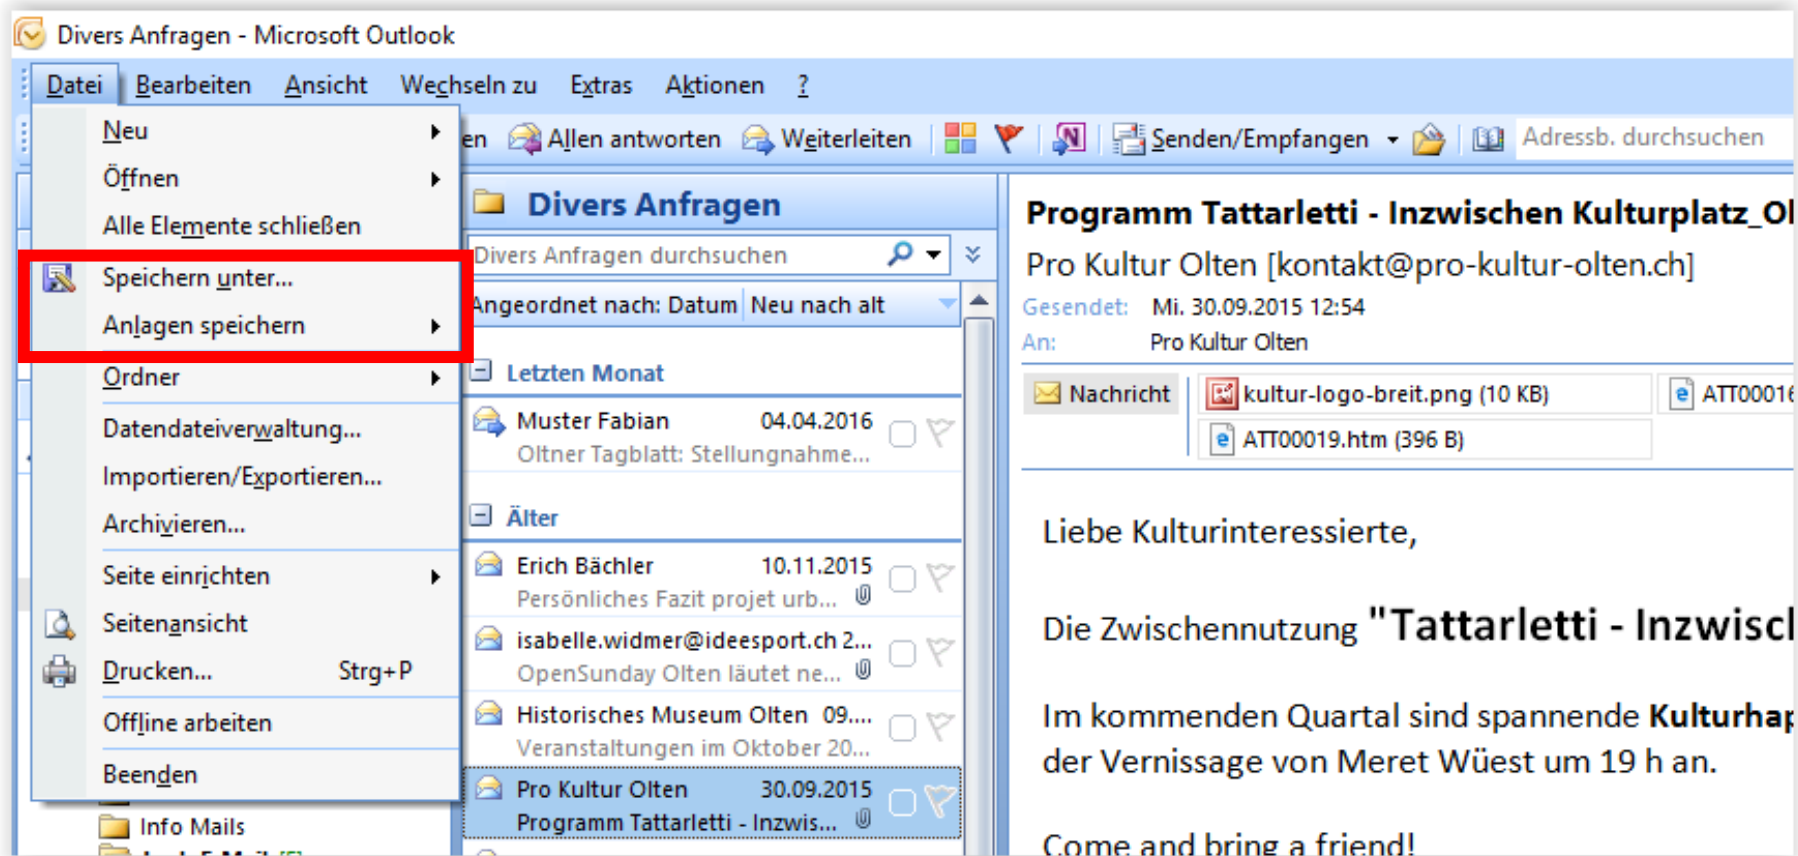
Divers Anfragen - Microsoft Outlook

Datei Bearbeiten Ansicht Wechseln zu Extras Aktionen ?

Neu
Öffnen
Alle Elemente schließen
Speichern unter...
Anlagen speichern
Ordner
Datendateiverwaltung...
Importieren/Exportieren...
Archivieren...
Seite einrichten
Seitenansicht
Drucken... Strg+P
Offline arbeiten
Beenden

Info Mails

en Allen antworten Weiterleiten Senden/Empfangen Adressb. durchsuchen

Divers Anfragen
Divers Anfragen durchsuchen
Angeordnet nach: Datum Neu nach alt

Letzten Monat
Muster Fabian 04.04.2016
Oltner Tagblatt: Stellungnahme...

Älter
Erich Bächler 10.11.2015
Persönliches Fazit projet urb...
isabelle.widmer@ideesport.ch 2...
OpenSunday Olten läutet ne...
Historisches Museum Olten 09....
Veranstaltungen im Oktober 20...
Pro Kultur Olten 30.09.2015
Programm Tattarletti - Inzwis...

Programm Tattarletti - Inzwischen Kulturplatz_Ol
Pro Kultur Olten [kontakt@pro-kultur-olten.ch]
Gesendet: Mi. 30.09.2015 12:54
An: Pro Kultur Olten
Nachricht kultur-logo-breit.png (10 KB) ATT00016
ATT00019.htm (396 B)

Liebe Kulturinteressierte,

Die Zwischennutzung "Tattarletti - Inzwiscl

Im kommenden Quartal sind spannende Kulturhaj der Vernissage von Meret Wüest um 19 h an.

Come and bring a friend!